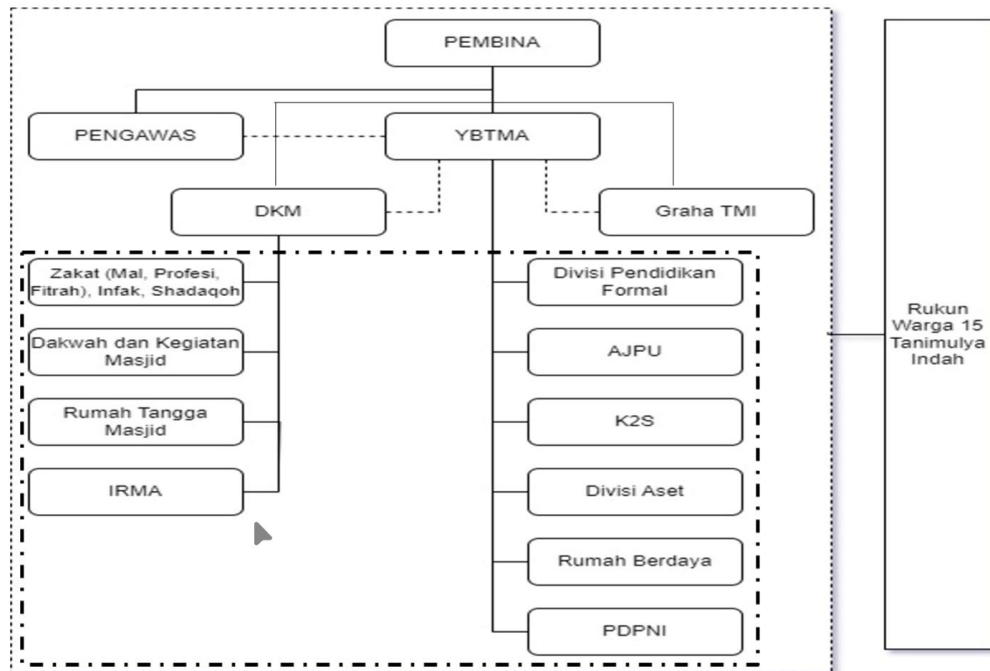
PEMBINA

PENGAWAS

YBTMA

DKM

Graha TMI

Zakat (Mal, Profesi, Fitrah), Infak, Shadaqoh

Dakwah dan Kegiatan Masjid

Rumah Tangga Masjid

IRMA

Divisi Pendidikan Formal

AJPU

K2S

Divisi Aset

Rumah Berdaya

PDPNI

Rukun Warga 15 Tanimulya Indah